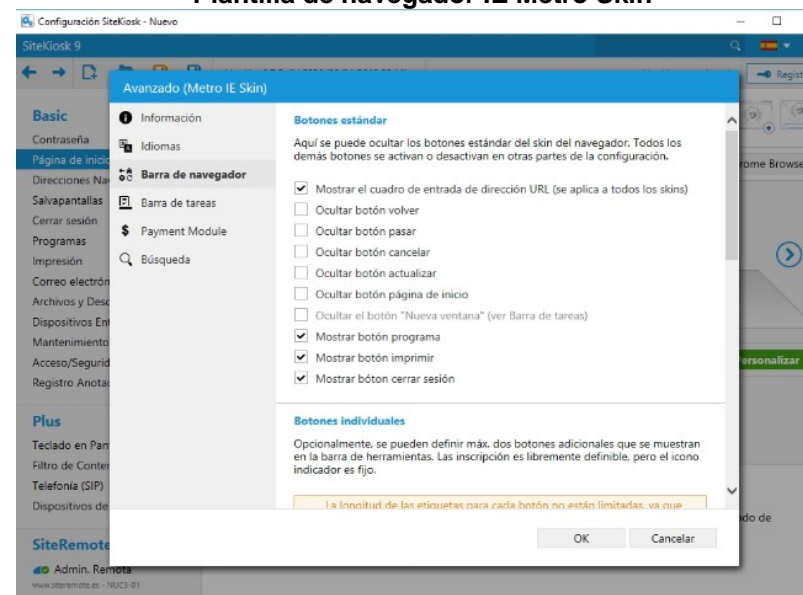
Plantilla de navegador IE Metro Skin

Configuración SiteKiosk - Nuevo

SiteKiosk 9

Regist

Basic
Contraseña
Página de inicio
Direcciones Na
Salvapantallas
Cerrar sesión
Programas
Impresión
Correo electrón
Archivos y Desc
Dispositivos En
Mantenimiento
Acceso/Segurid
Registro Anota

Plus
Teclado en Pan
Filtro de Conte
Telefonía (SIP)
Dispositivos de

SiteRemote
Admin. Remota
www.siteremote.es - NUC3-01

rome Browse
ersonalizar
do de

Avanzado (Metro IE Skin)

Información
Idiomas
Barra de navegador
Barra de tareas
Payment Module
Búsqueda

Botones estándar

Aquí se puede ocultar los botones estándar del skin del navegador. Todos los demás botones se activan o desactivan en otras partes de la configuración.

Mostrar el cuadro de entrada de dirección URL (se aplica a todos los skins)
Ocultar botón volver
Ocultar botón pasar
Ocultar botón cancelar
Ocultar botón actualizar
Ocultar botón página de inicio
Ocultar el botón "Nueva ventana" (ver Barra de tareas)
Mostrar botón programa
Mostrar botón imprimir
Mostrar bóton cerrar sesión

Botones individuales

Opcionalmente, se pueden definir máx. dos botones adicionales que se muestran en la barra de herramientas. Las inscripción es libremente definible, pero el icono indicador es fijo.

La longitud de las etiquetas para cada botón no están limitadas, ya que

OK
Cancelar